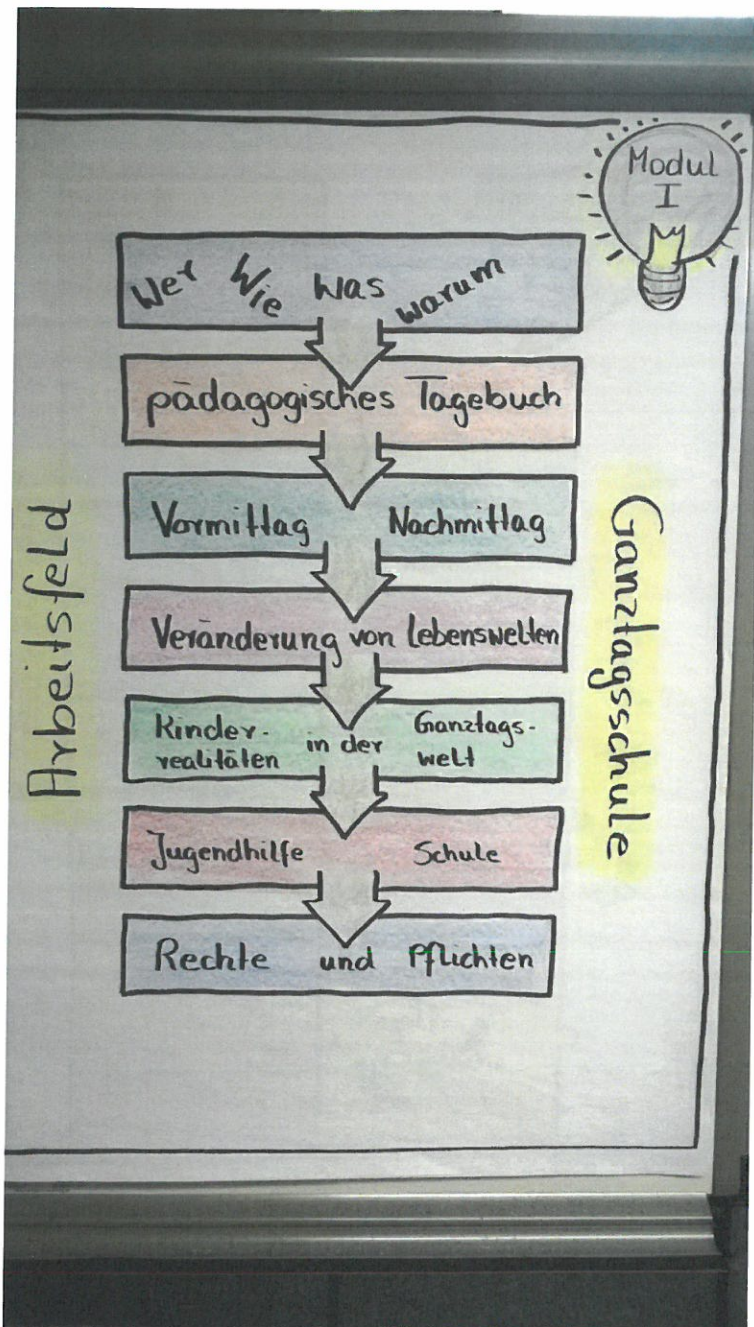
Modul I

Wer Wie Was warum

pädagogisches Tagebuch

Vormittag Nachmittag

Veränderung von Lebenswelten

Kinderrealitäten in der Ganztagswelt

Jugendhilfe Schule

Rechte und Pflichten

Arbeitsfeld

Ganztagsschule